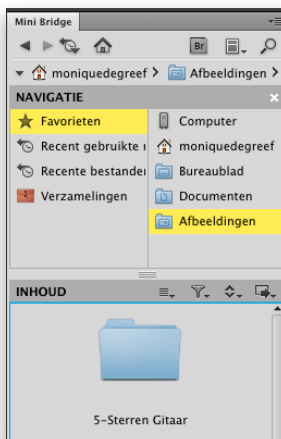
Mini Bridge

Br

moniquedegreef > Afbeeldingen >

NAVIGATIE

Favorieten
Recent gebruikte
Recente bestander
Verzamelingen

Computer
moniquedegreef
Bureaublad
Documenten
Afbeeldingen

INHOUD

5-Sterren Gitaar